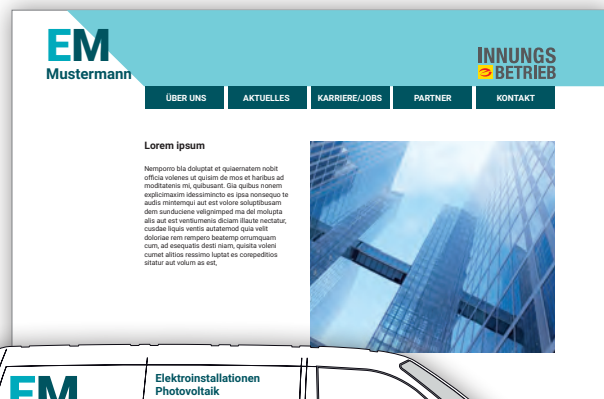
EM
Mustermann

INNUNGS
BETRIEB

ÜBER UNS | AKTUELLES | KARRIERE/JOBS | PARTNER | KONTAKT

Lorem ipsum

Nemporro bla doluptat et quiaernatem nobit officia volenes ut quisim de mos et haribus ad moditatenis mi, quibusant. Gia quibus nonem explicimaxim idessimincto es ipsa nonsequo te audis mintemqui aut est volore soluptibusam dem sunduciene velignimped ma del molupta alis aut est ventiumenis diciam illaute nectatur, cusdae liquis ventis autatemod quia vellit doloriae rem rempero beatemp orrumquam cum, ad esequatis desti niam, quisita voleni cumet alitios ressimo luptat es corepeditios sitatur aut volum as est,

EM
Elektroinstallationen
Photovoltaik